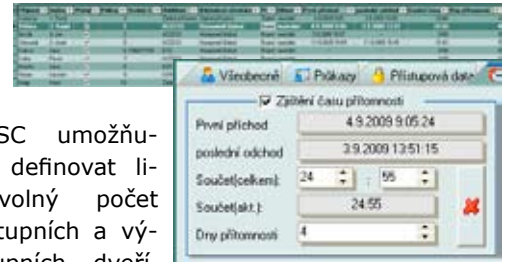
SC umožňu- definovat li- volný počet tupních a vý- upních dveří

Všeobecné
Příkazy
Přístupová data

Zjištění času přítomnosti

První příchod
4.9.2009 9:05:24

poslední odchod
3.9.2009 13:51:15

Součet(celkem):
24
:
55

Součet(akt.):
24:55

Dny přítomnosti
4